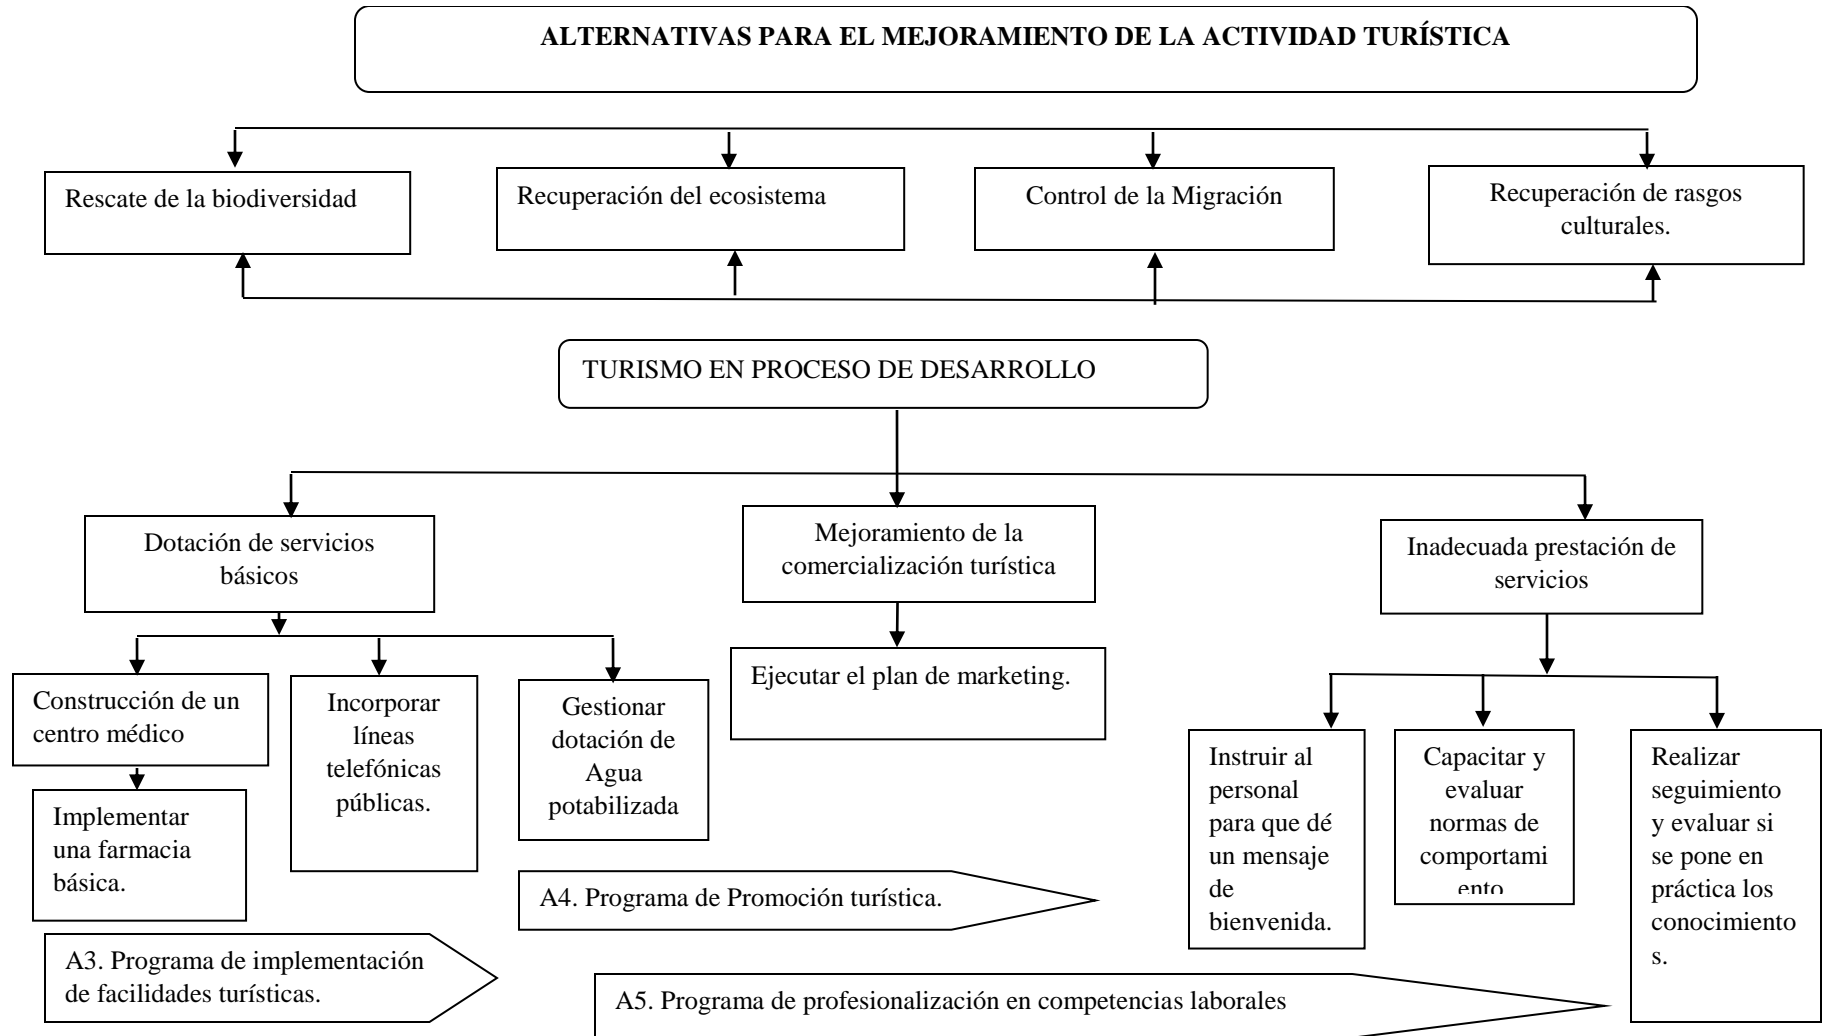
ALTERNATIVAS PARA EL MEJORAMIENTO DE LA ACTIVIDAD TURÍSTICA

Rescate de la biodiversidad

Recuperación del ecosistema

Control de la Migración

Recuperación de rasgos culturales.

TURISMO EN PROCESO DE DESARROLLO

Dotación de servicios básicos

Mejoramiento de la comercialización turística

Inadecuada prestación de servicios

Construcción de un centro médico

Incorporar líneas telefónicas públicas.

Gestionar dotación de Agua potabilizada

Ejecutar el plan de marketing.

Implementar una farmacia básica.

Instruir al personal para que dé un mensaje de bienvenida.

Capacitar y evaluar normas de comportamiento

Realizar seguimiento y evaluar si se pone en práctica los conocimientos.

A4. Programa de Promoción turística.

A3. Programa de implementación de facilidades turísticas.

A5. Programa de profesionalización en competencias laborales